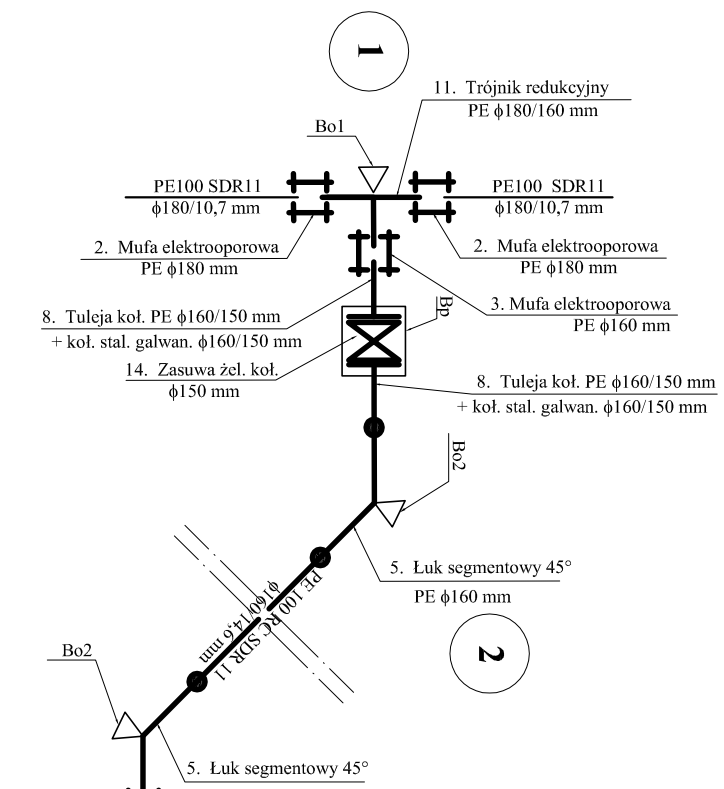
1

11. Trójnik redukcyjny
PE $\phi$180/160 mm

Bo1

PE100 SDR11
$\phi$180/10,7 mm

PE100 SDR11
$\phi$180/10,7 mm

2. Mufa elektrooporowa
PE $\phi$180 mm

2. Mufa elektrooporowa
PE $\phi$180 mm

8. Tuleja koł. PE $\phi$160/150 mm
+ koł. stal. galwan. $\phi$160/150 mm

3. Mufa elektrooporowa
PE $\phi$160 mm

Bp

14. Zasuwa żel. koł.
$\phi$150 mm

8. Tuleja koł. PE $\phi$160/150 mm
+ koł. stal. galwan. $\phi$160/150 mm

Bo2

PE 100 RC SDR 11
$\phi$160/14,6 mm

5. Łuk segmentowy 45°
PE $\phi$160 mm

2

Bo2

5. Łuk segmentowy 45°